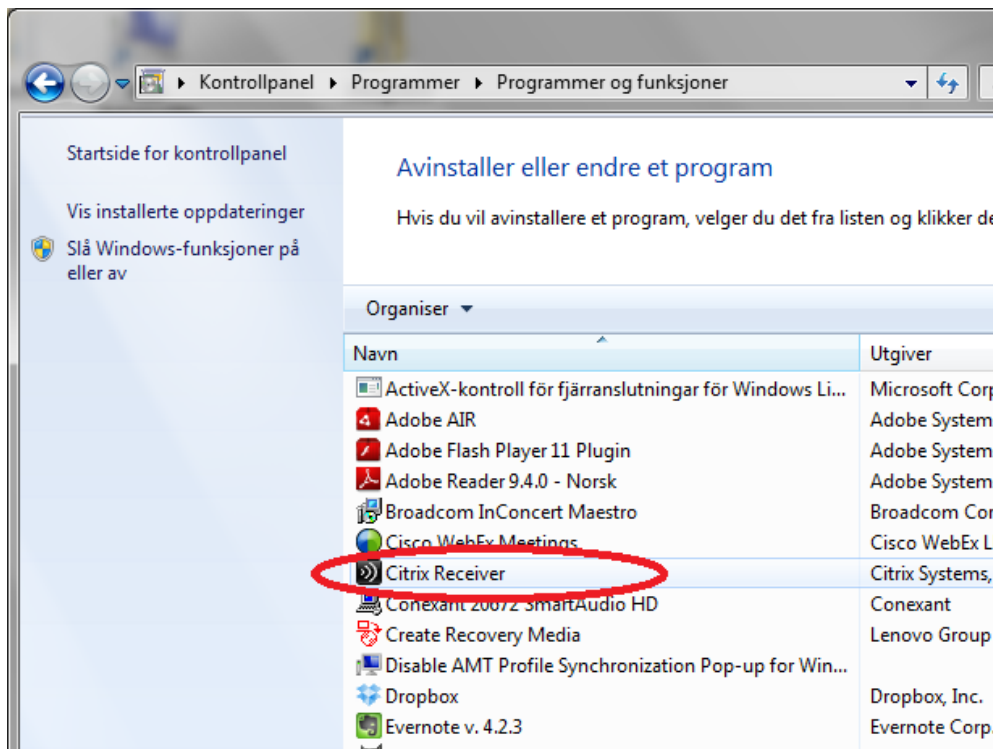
Kontrollpanel ▸ Programmer ▸ Programmer og funksjoner

Startside for kontrollpanel

Vis installerte oppdateringer

Slå Windows-funksjoner på eller av

Avinstaller eller endre et program

Hvis du vil avinstallere et program, velger du det fra listen og klikker de

Organiser ▾

| Navn | Utgiver |
|---|---|
| ActiveX-kontroll för fjärranslutningar för Windows Li... | Microsoft Corp |
| Adobe AIR | Adobe System |
| Adobe Flash Player 11 Plugin | Adobe System |
| Adobe Reader 9.4.0 - Norsk | Adobe System |
| Broadcom InConcert Maestro | Broadcom Cor |
| Cisco WebEx Meetings | Cisco WebEx L |
| Citrix Receiver | Citrix Systems, |
| Conexant 20672 SmartAudio HD | Conexant |
| Create Recovery Media | Lenovo Group |
| Disable AMT Profile Synchronization Pop-up for Win... | |
| Dropbox | Dropbox, Inc. |
| Evernote v. 4.2.3 | Evernote Corp. |